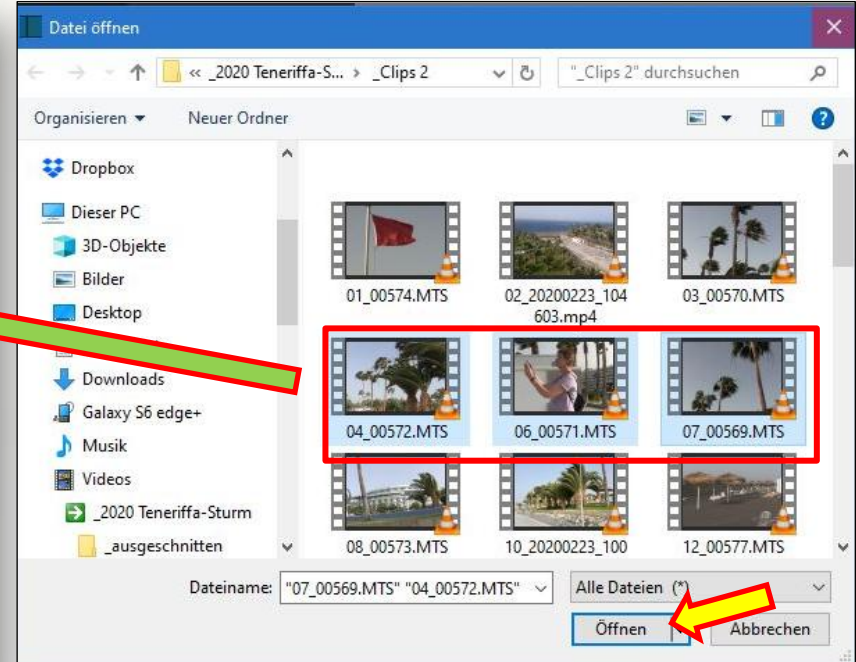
Datei öffnen

« _2020 Teneriffa-S... › _Clips 2

"_Clips 2" durchsuchen

Organisieren ▾ Neuer Ordner

Dropbox
Dieser PC
3D-Objekte
Bilder
Desktop
Downloads
Galaxy S6 edge+
Musik
Videos
_2020 Teneriffa-Sturm
_ausgeschnitten

01_00574.MTS
02_20200223_104603.mp4
03_00570.MTS
04_00572.MTS
06_00571.MTS
07_00569.MTS
08_00573.MTS
10_20200223_100
12_00577.MTS

Dateiname: "07_00569.MTS" "04_00572.MTS"
Alle Dateien (*)
Öffnen
Abbrechen